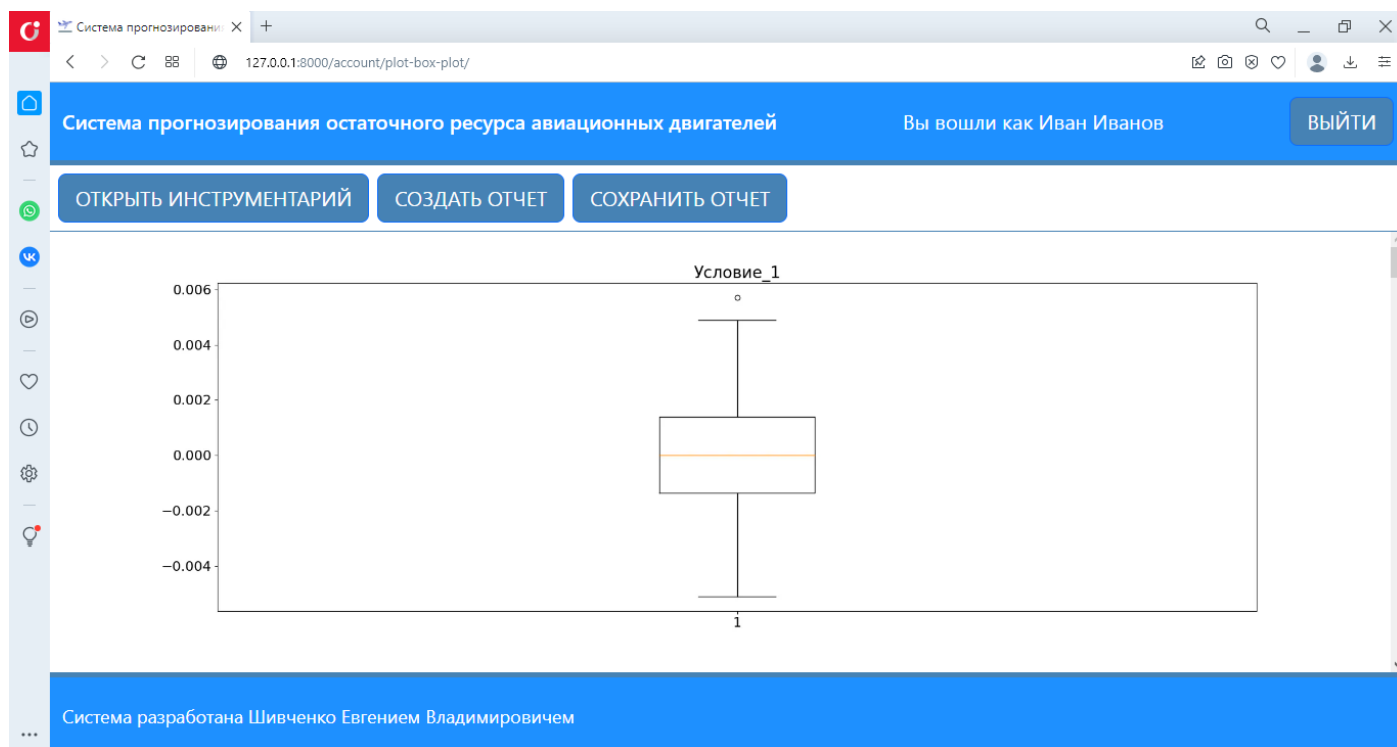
Система прогнозировани

127.0.0.1:8000/account/plot-box-plot/

Система прогнозирования остаточного ресурса авиационных двигателей

Вы вошли как Иван Иванов

ВЫЙТИ

ОТКРЫТЬ ИНСТРУМЕНТАРИЙ

СОЗДАТЬ ОТЧЕТ

СОХРАНИТЬ ОТЧЕТ

Условие_1

0.006
0.004
0.002
0.000
−0.002
−0.004

1

Система разработана Шивченко Евгением Владимировичем